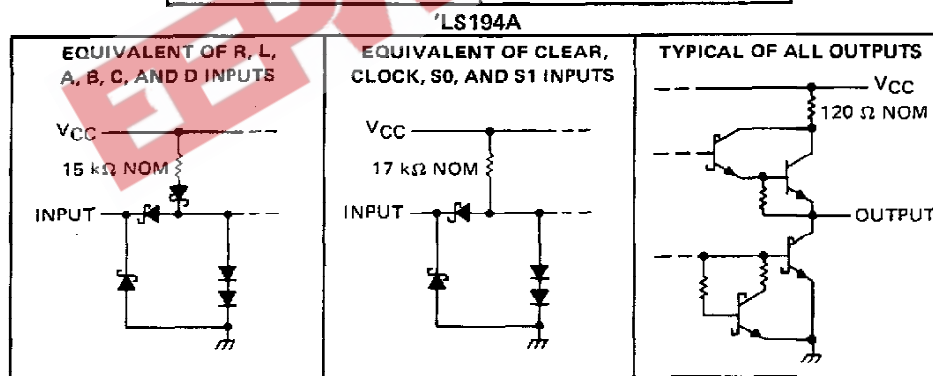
'LS194A

EQUIVALENT OF R, L, A, B, C, AND D INPUTS

$V_{CC}$

15 kΩ NOM

INPUT

EQUIVALENT OF CLEAR, CLOCK, S0, AND S1 INPUTS

$V_{CC}$

17 kΩ NOM

INPUT

TYPICAL OF ALL OUTPUTS

$V_{CC}$

120 Ω NOM

OUTPUT